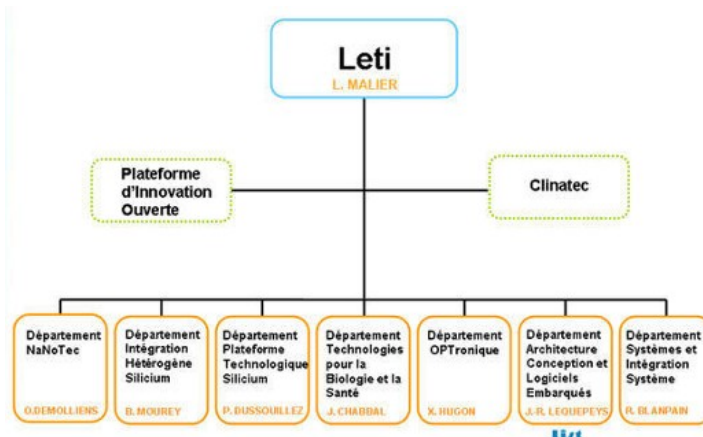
Leti
L. MALIER

Plateforme d'Innovation Ouverte

Clinatec

Département NaNoTec
O.DEMOLLIENS

Département Intégration Hétérogène Silicium
B. MOUREY

Département Plateforme Technologique Silicium
P. DUSSOUILLEZ

Département Technologies pour la Biologie et la Santé
J. CHABBAL

Département OPTronique
X. HUGON

Département Architecture Conception et Logiciels Embarqués
J.-R. LEQUEPEYS

Département Systèmes et Intégration Système
R. BLANPAIN

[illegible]